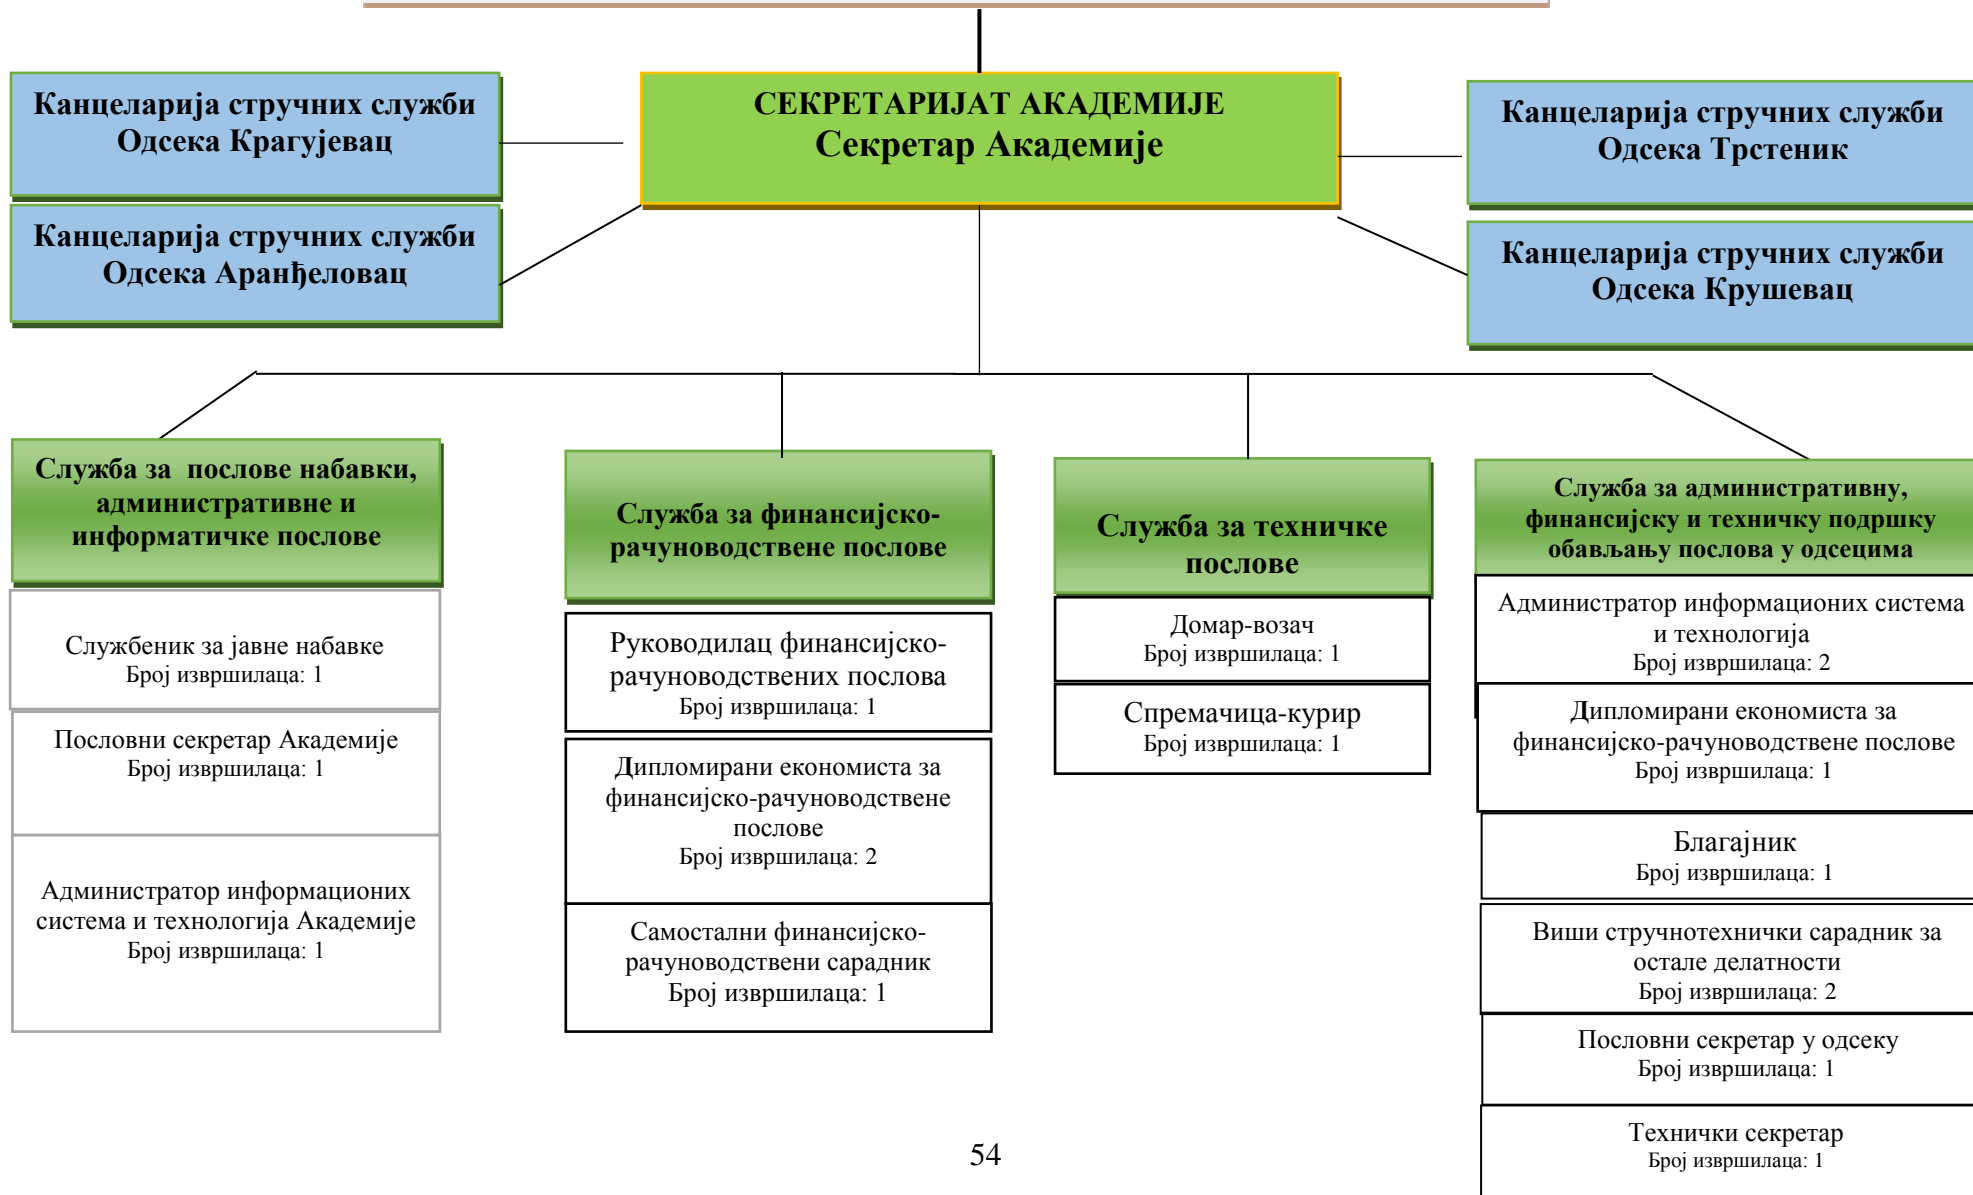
Канцеларија стручних служби Одсека Крагујевац

СЕКРЕТАРИЈАТ АКАДЕМИЈЕ
Секретар Академије

Канцеларија стручних служби Одсека Трстеник

Канцеларија стручних служби Одсека Аранђеловац

Канцеларија стручних служби Одсека Крушевац

Служба за послове набавки, административне и информатичке послове

Службеник за јавне набавке
Број извршилаца: 1

Пословни секретар Академије
Број извршилаца: 1

Администратор информационих система и технологија Академије
Број извршилаца: 1

Служба за финансијско-рачуноводствене послове

Руководилац финансијско-рачуноводствених послова
Број извршилаца: 1

Дипломирани економиста за финансијско-рачуноводствене послове
Број извршилаца: 2

Самостални финансијско-рачуноводствени сарадник
Број извршилаца: 1

Служба за техничке послове

Домар-возач
Број извршилаца: 1

Спремачица-курир
Број извршилаца: 1

Служба за административну, финансијску и техничку подршку обављању послова у одсецима

Администратор информационих система и технологија
Број извршилаца: 2

Дипломирани економиста за финансијско-рачуноводствене послове
Број извршилаца: 1

Благајник
Број извршилаца: 1

Виши стручнотехнички сарадник за остале делатности
Број извршилаца: 2

Пословни секретар у одсеку
Број извршилаца: 1

Технички секретар
Број извршилаца: 1

54